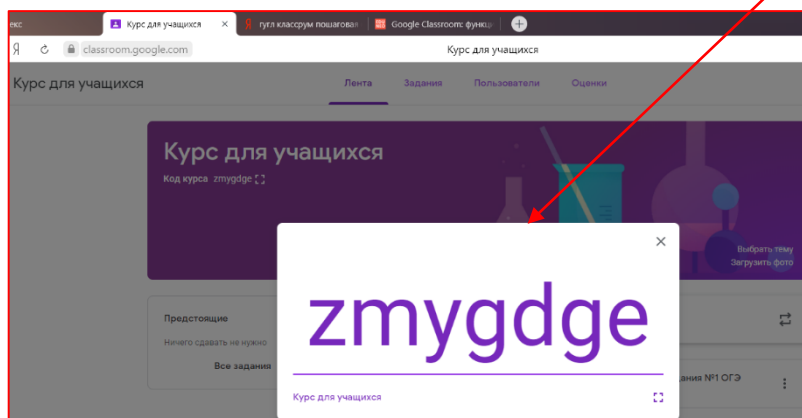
екс
Курс для учащихся
гугл классрум пошагова
Google Classroom: функц
Я
classroom.google.com
Курс для учащихся
Курс для учащихся
Лента
Задания
Пользователи
Оценки
Курс для учащихся
Код курса zmygdge
Выбрать тему
Загрузить фото
Предстоящие
Ничего сдавать не нужно
Все задания
zmygdge
Курс для учащихся
задания №1 ОГЭ